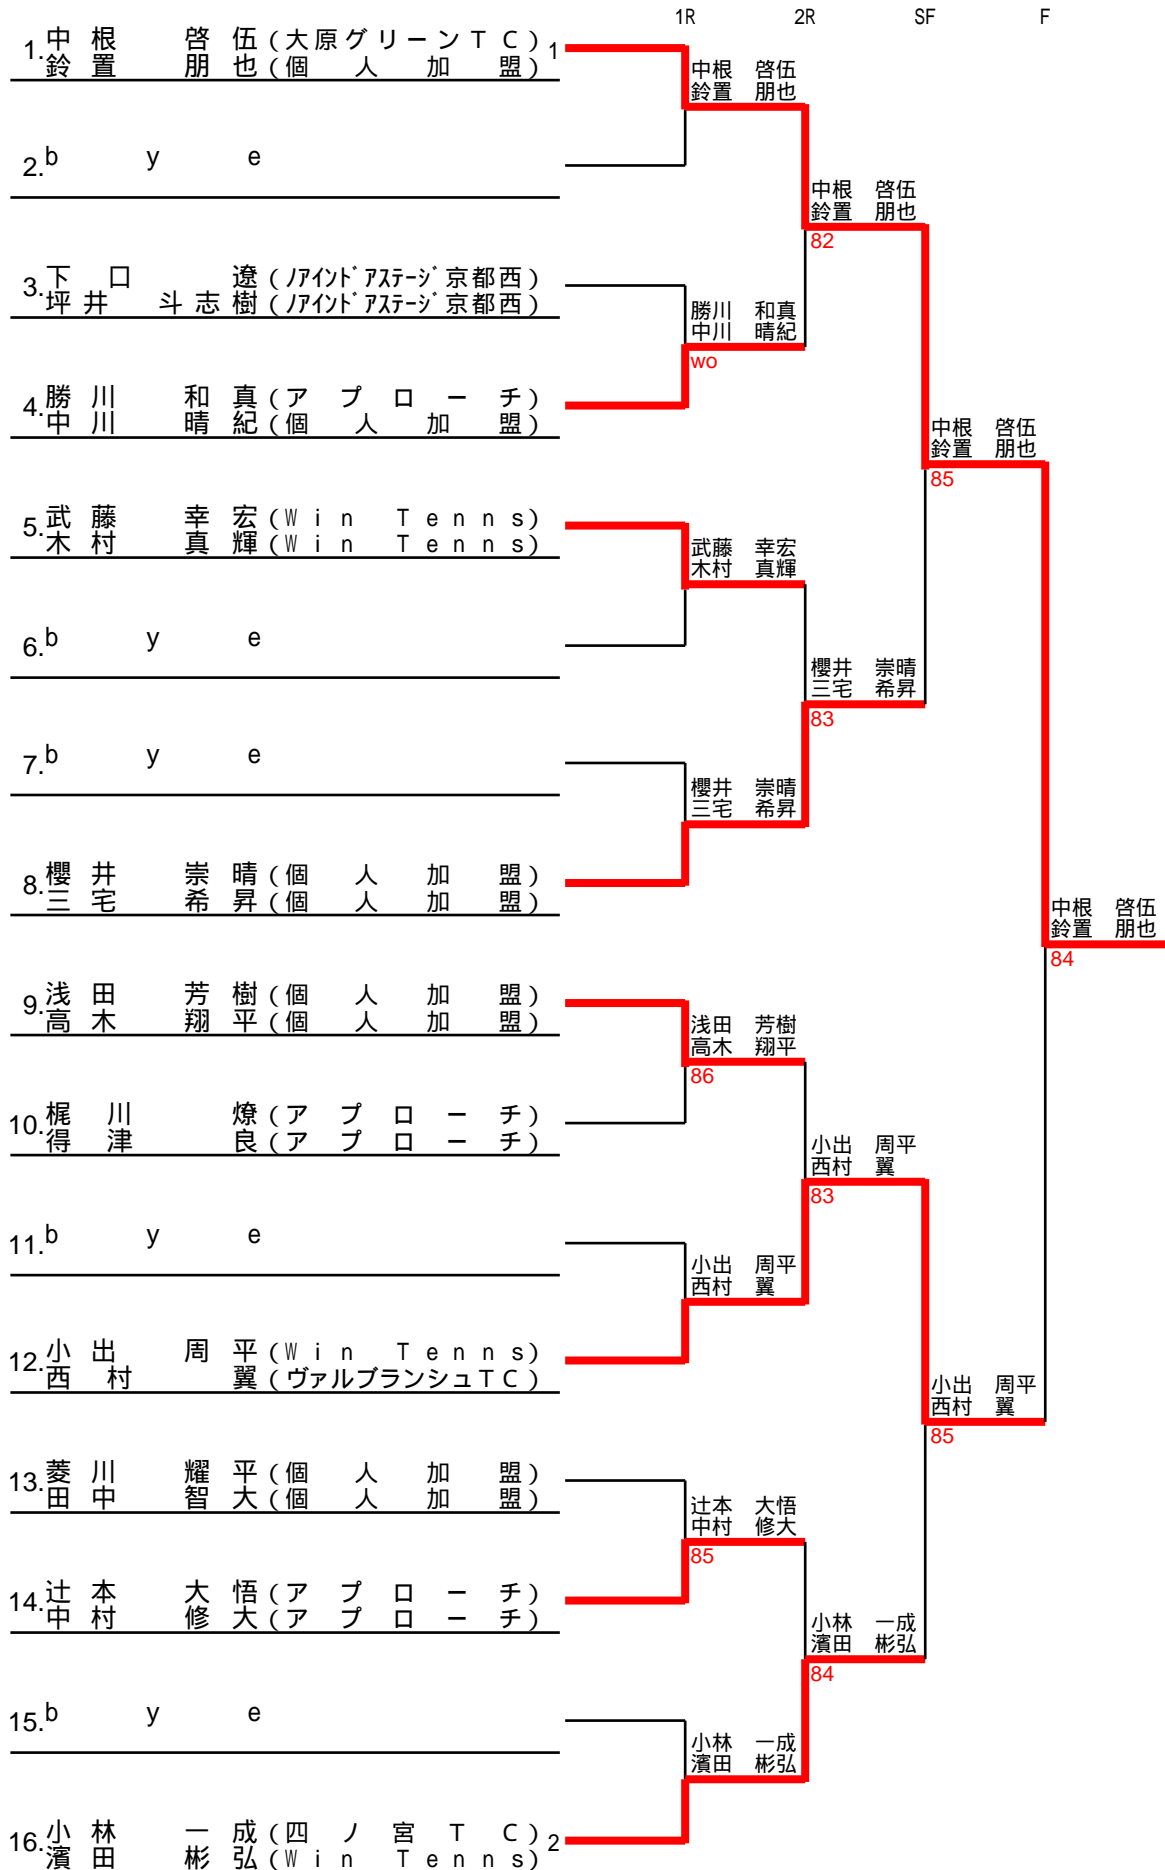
1R 2R SF F

1. 中根 啓伍（大原グリーンＴＣ）1
鈴置 朋也（個人加盟）

2. bye

3. 下口 遼（ﾉｱｲﾝﾄﾞｱｽﾃｰｼﾞ京都西）
坪井 斗志樹（ﾉｱｲﾝﾄﾞｱｽﾃｰｼﾞ京都西）

4. 勝川 和真（アプローチ）
中川 晴紀（個人加盟）

5. 武藤 幸宏（Win Tenns）
木村 真輝（Win Tenns）

6. bye

7. bye

8. 櫻井 崇晴（個人加盟）
三宅 希昇（個人加盟）

9. 浅田 芳樹（個人加盟）
高木 翔平（個人加盟）

10. 梶川 燎（アプローチ）
得津 良（アプローチ）

11. bye

12. 小出 周平（Win Tenns）
西村 翼（ヴァルブランシュＴＣ）

13. 菱川 耀平（個人加盟）
田中 智大（個人加盟）

14. 辻本 大悟（アプローチ）
中村 修大（アプローチ）

15. bye

16. 小林 一成（四ノ宮ＴＣ）2
濱田 彬弘（Win Tenns）

中根 啓伍
鈴置 朋也

勝川 和真
中川 晴紀
wo

武藤 幸宏
木村 真輝

櫻井 崇晴
三宅 希昇

浅田 芳樹
高木 翔平
86

小出 周平
西村 翼

辻本 大悟
中村 修大
85

小林 一成
濱田 彬弘

中根 啓伍
鈴置 朋也
82

櫻井 崇晴
三宅 希昇
83

小出 周平
西村 翼
83

小林 一成
濱田 彬弘
84

中根 啓伍
鈴置 朋也
85

小出 周平
西村 翼
85

中根 啓伍
鈴置 朋也
84